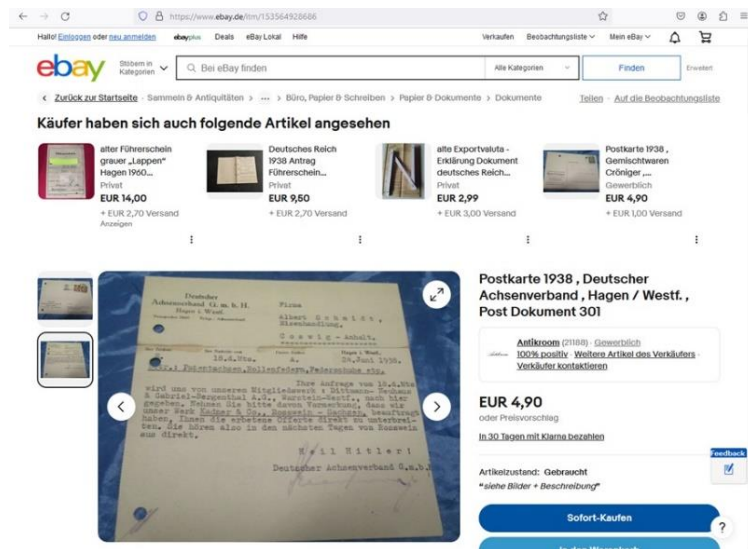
https://www.ebay.de/itm/153564928686

Hallo! Einloggen oder neu anmelden ebayplus Deals eBay Lokal Hilfe Verkaufen Beobachtungsliste Mein eBay

ebay Stöbern in Kategorien Bei eBay finden Alle Kategorien Finden Erweitert

< Zurück zur Startseite · Sammeln & Antiquitäten > ... > Büro, Papier & Schreiben > Papier & Dokumente > Dokumente Teilen · Auf die Beobachtungsliste

Käufer haben sich auch folgende Artikel angesehen

alter Führerschein grauer „Lappen" Hagen 1960... Privat EUR 14,00 + EUR 2,70 Versand Anzeigen

Deutsches Reich 1938 Antrag Führerschein... Privat EUR 9,50 + EUR 2,70 Versand

alte Exportvaluta - Erklärung Dokument deutsches Reich... Privat EUR 2,99 + EUR 3,00 Versand

Postkarte 1938 , Gemischtwaren Cröniger ,... Gewerblich EUR 4,90 + EUR 1,00 Versand

Deutscher Achsenverband G.m.b.H. Hagen i. Westf.

Firma Albert Schmidt, Eisenhandlung, Coswig - Anhalt.

18.6.38. A. 24.Juni 1938.

Betr.: Federnachsen, Rollenfedern, Federschuhe etc.

Ihre Anfrage vom 18.6.38 wird uns von unseren Mitgliedswerk : Dittmann- Neuhaus & Gabriel-Bergenthal A.G., Hohenlimburg-Westf., nach hier gegeben. Nehmen Sie bitte davon Vormerkung, dass wir unser Werk Kadner & Co., Rosswein - Sachsen, beauftragt haben, Ihnen die erbetene Offerte direkt zu unterbreiten. Sie hören also in den nächsten Tagen von Rosswein aus direkt.

Heil Hitler!

Deutscher Achsenverband G.m.b.H.

Postkarte 1938 , Deutscher Achsenverband , Hagen / Westf. , Post Dokument 301

Antikroom (21188) · Gewerblich
100% positiv · Weitere Artikel des Verkäufers · Verkäufer kontaktieren

EUR 4,90
oder Preisvorschlag

In 30 Tagen mit Klarna bezahlen

Artikelzustand: Gebraucht
"siehe Bilder + Beschreibung"

Sofort-Kaufen

Feedback

?